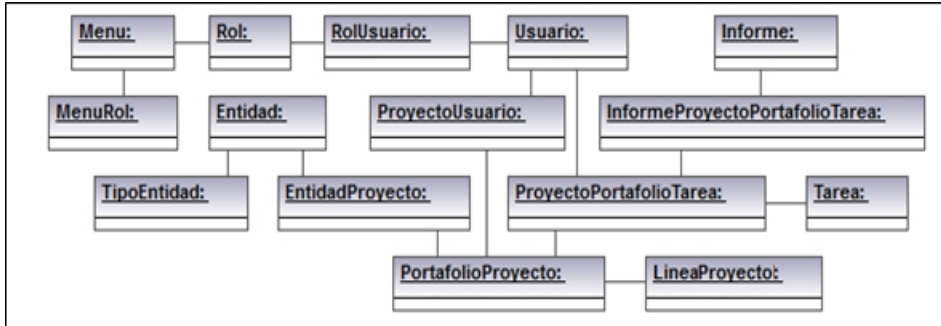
Menu:

Rol:

RolUsuario:

Usuario:

Informe:

MenuRol:

Entidad:

ProyectoUsuario:

InformeProyectoPortafolioTarea:

TipoEntidad:

EntidadProyecto:

ProyectoPortafolioTarea:

Tarea:

PortafolioProyecto:

LineaProyecto: